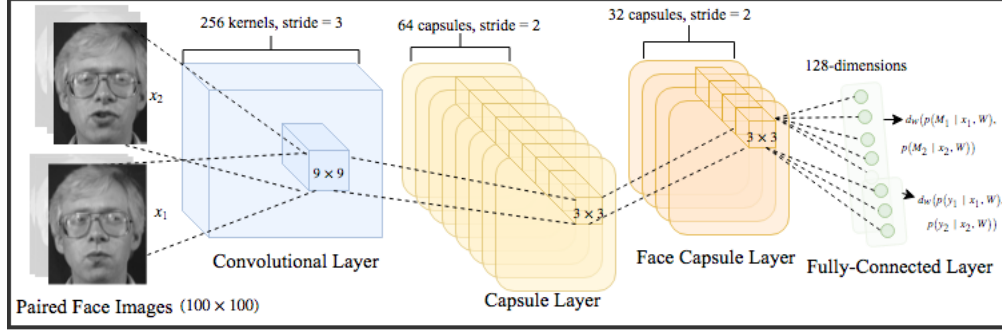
256 kernels, stride = 3

64 capsules, stride = 2

32 capsules, stride = 2

128-dimensions

$x_2$

$x_1$

$9 \times 9$

$3 \times 3$

$3 \times 3$

$d_W(p(M_1 \mid x_1, W),$
$p(M_2 \mid x_2, W))$

$d_W(p(y_1 \mid x_1, W),$
$p(y_2 \mid x_2, W))$

Convolutional Layer

Face Capsule Layer

Fully-Connected Layer

Paired Face Images $(100 \times 100)$

Capsule Layer